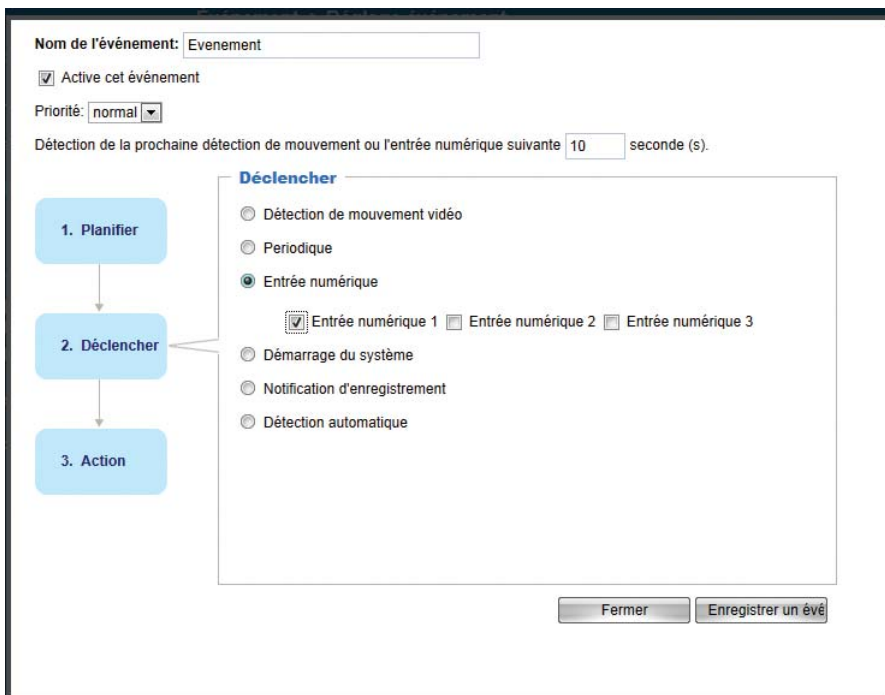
Nom de l'événement: Evenement

Active cet événement

Priorité: normal

Détection de la prochaine détection de mouvement ou l'entrée numérique suivante 10 seconde (s).

1. Planifier

2. Déclencher

3. Action

Déclencher

Détection de mouvement vidéo

Periodique

Entrée numérique

Entrée numérique 1 Entrée numérique 2 Entrée numérique 3

Démarrage du système

Notification d'enregistrement

Détection automatique

Fermer

Enregistrer un évé